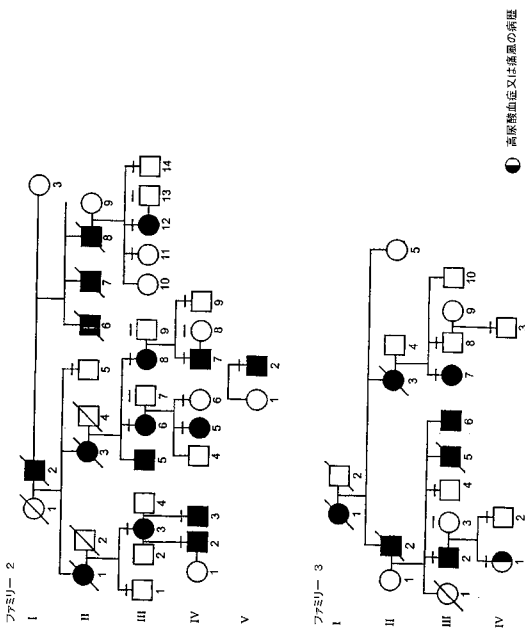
ファミリー 2

I
1 2 3

II
1 2 3 4 5 6 7 8 9

III
1 2 3 4 5 6 7 8 9 10 11 12 13 14

IV
1 2 3 4 5 6 7 8 9

V
1 2

ファミリー 3

I
1 2

II
1 2 3 4 5

III
1 2 3 4 5 6 7 8 9 10

IV
1 2 3

高尿酸血症又は痛風の病歴